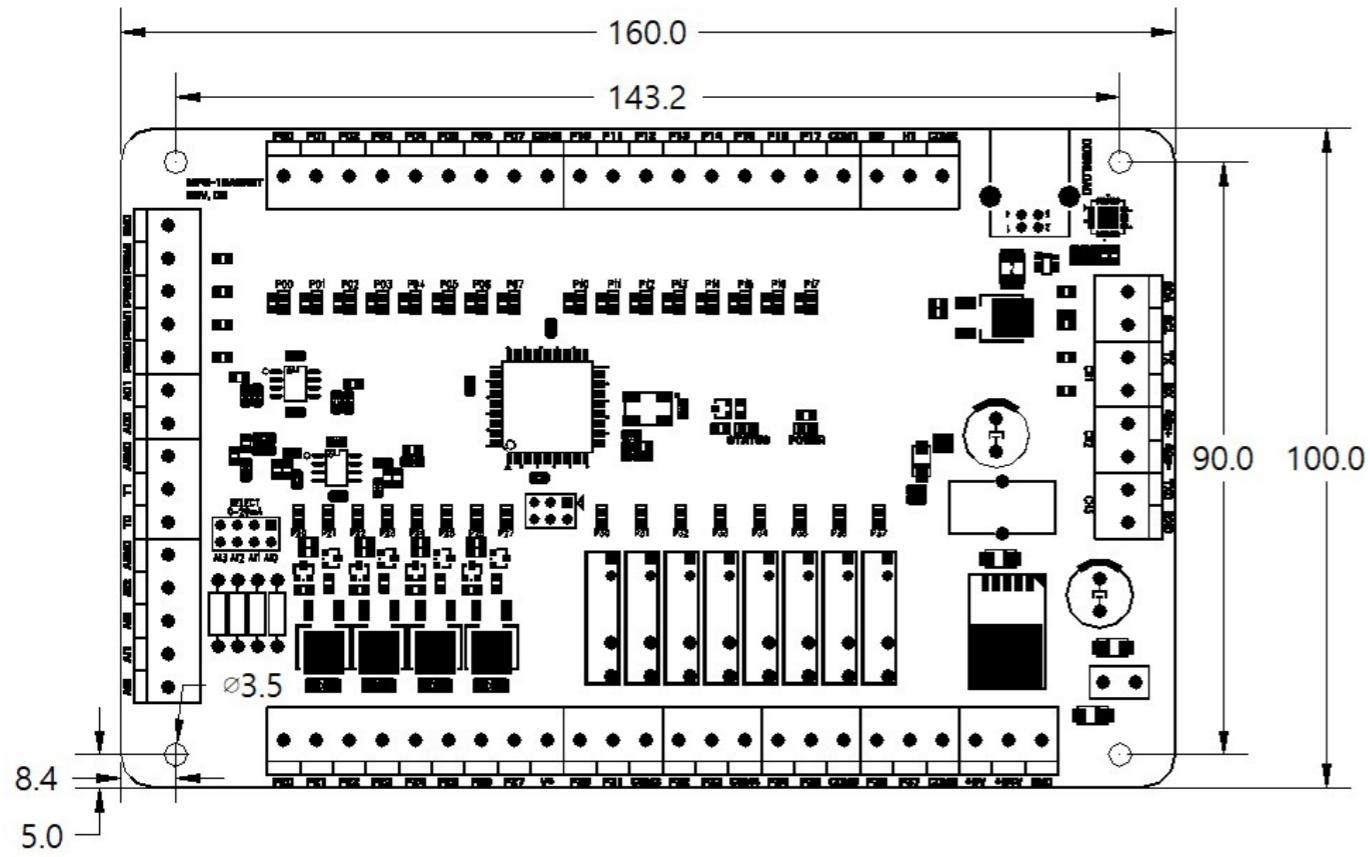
160.0
143.2
90.0
100.0
⌀3.5
8.4
5.0
P00 P01 P02 P03 P04 P05 P06 P07 COM0 P10 P11 P12 P13 P14 P15 P16 P17 COM1
P00 P01 P02 P03 P04 P05 P06 P07
P10 P11 P12 P13 P14 P15 P16 P17
STATUS POWER
SELECT
AI3 AI2 AI1 AI0
P20 P21 P22 P23 P24 P25 P26 P27
P30 P31 P32 P33 P34 P35 P36 P37
P20 P21 P22 P23 P24 P25 P26 P27 V+ P30 P31 COM2 P32 P33 COM3 P34 P35 COM4 P36 P37 COM5 +5V +15V GND
AI0 AI1 AI2 AI3 T0 T1 AO0 AO1
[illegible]